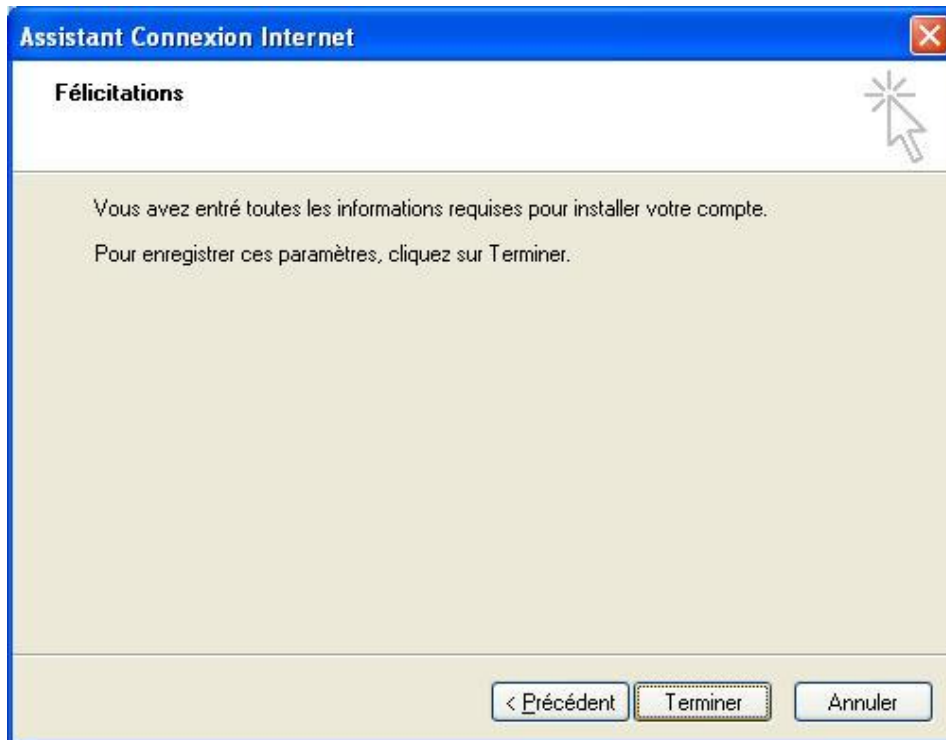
Assistant Connexion Internet

Félicitations

Vous avez entré toutes les informations requises pour installer votre compte.

Pour enregistrer ces paramètres, cliquez sur Terminer.

< Précédent

Terminer

Annuler